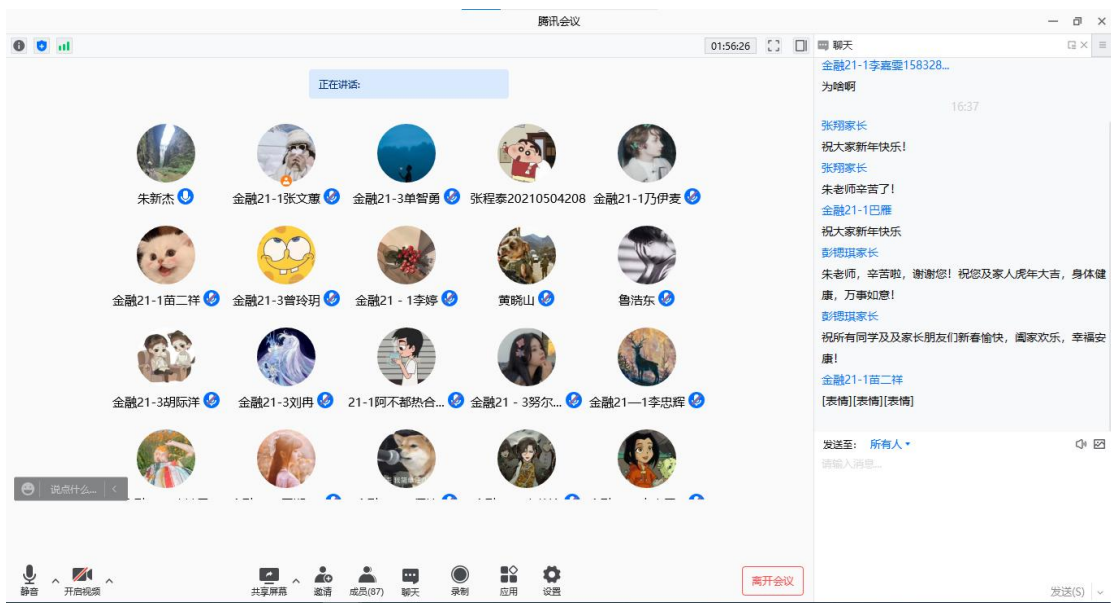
腾讯会议

01:56:26

正在讲话:

朱新杰
金融21-1张文慧
金融21-3单智勇
张程泰20210504208
金融21-1乃伊麦
金融21-1苗二祥
金融21-3曾玲玥
金融21 - 1李婷
黄晓山
鲁浩东
金融21-3胡际洋
金融21-3刘冉
21-1阿不都热合...
金融21 - 3努尔...
金融21—1李忠辉
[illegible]

说点什么...

聊天

金融21-1李嘉霎158328...
为啥啊
16:37
张翔家长
祝大家新年快乐!
张翔家长
朱老师辛苦了!
金融21-1巴雁
祝大家新年快乐
彭德琪家长
朱老师，辛苦啦，谢谢您！祝您及家人虎年大吉，身体健康，万事如意！
彭德琪家长
祝所有同学及及家长朋友们新春愉快，阖家欢乐，幸福安康!
金融21-1苗二祥
[表情][表情][表情]

发送至: 所有人
请输入消息...
发送(S)

静音
开启视频
共享屏幕
邀请
成员(87)
聊天
录制
应用
设置
离开会议